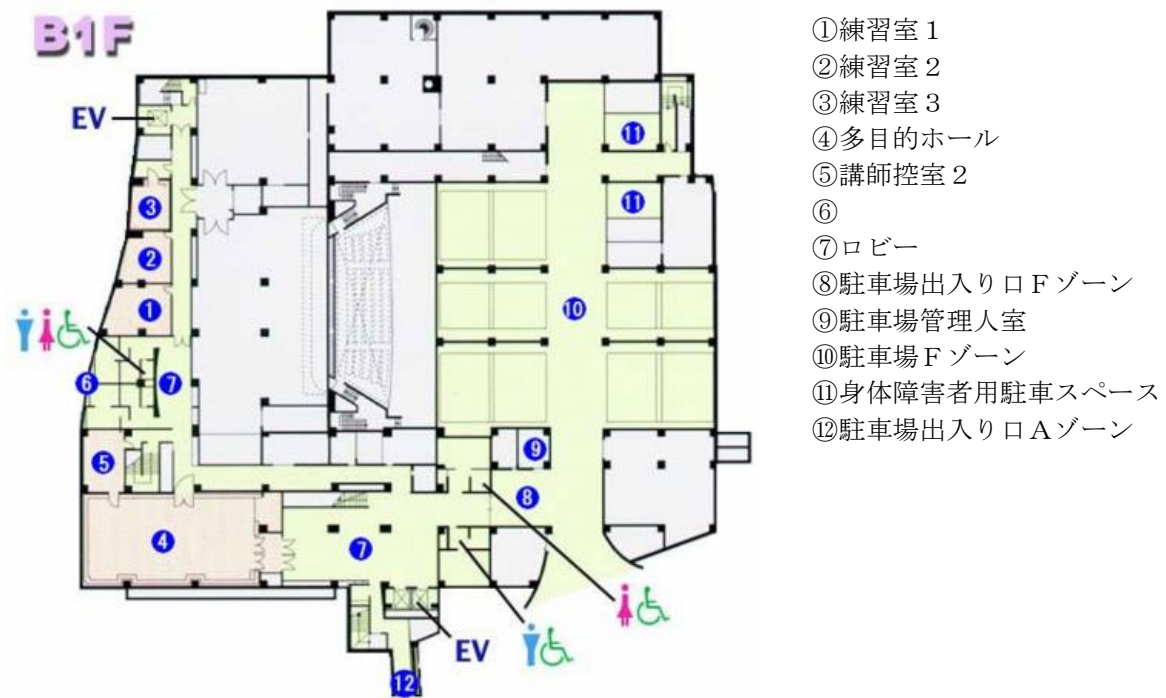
B1F

EV

11

11

3

2

1

10

6

7

9

5

8

4

7

EV

12

①練習室１
②練習室２
③練習室３
④多目的ホール
⑤講師控室２
⑥
⑦ロビー
⑧駐車場出入り口Ｆゾーン
⑨駐車場管理人室
⑩駐車場Ｆゾーン
⑪身体障害者用駐車スペース
⑫駐車場出入り口Ａゾーン